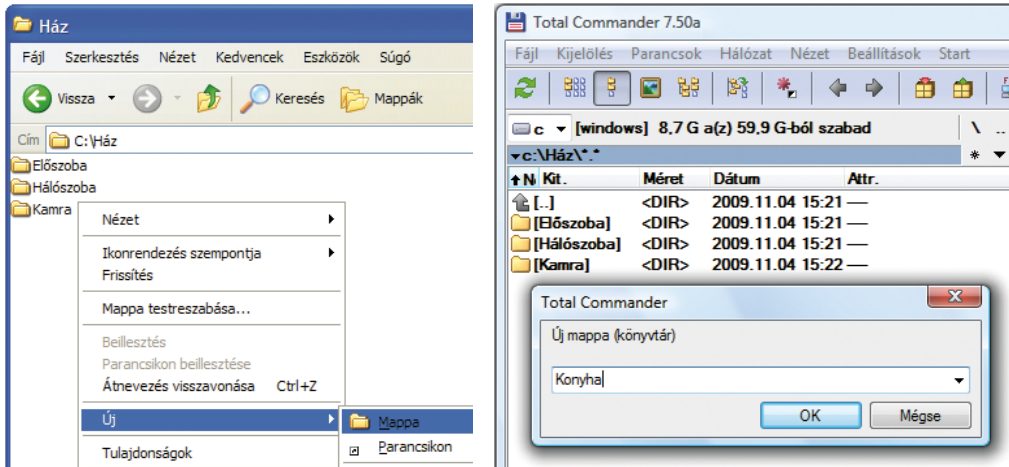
Ház

Fájl Szerkesztés Nézet Kedvencek Eszközök Súgó

Vissza Keresés Mappák

Cím C:\Ház

Előszoba
Hálószoba
Kamra

Nézet

Ikonrendezés szempontja
Frissítés

Mappa testreszabása...

Beillesztés
Parancsikon beillesztése
Átnevezés visszavonása Ctrl+Z

Új

Tulajdonságok

Mappa
Parancsikon

Total Commander 7.50a

Fájl Kijelölés Parancsok Hálózat Nézet Beállítások Start

c [windows] 8,7 G a(z) 59,9 G-ból szabad

c:\Ház\*.*

| N Kit. | Méret | Dátum | Attr. |
|---|---|---|---|
| [..] | <DIR> | 2009.11.04 15:21 | — |
| [Előszoba] | <DIR> | 2009.11.04 15:21 | — |
| [Hálószoba] | <DIR> | 2009.11.04 15:21 | — |
| [Kamra] | <DIR> | 2009.11.04 15:22 | — |

Total Commander

Új mappa (könyvtár)

Konyha

OK Mégse